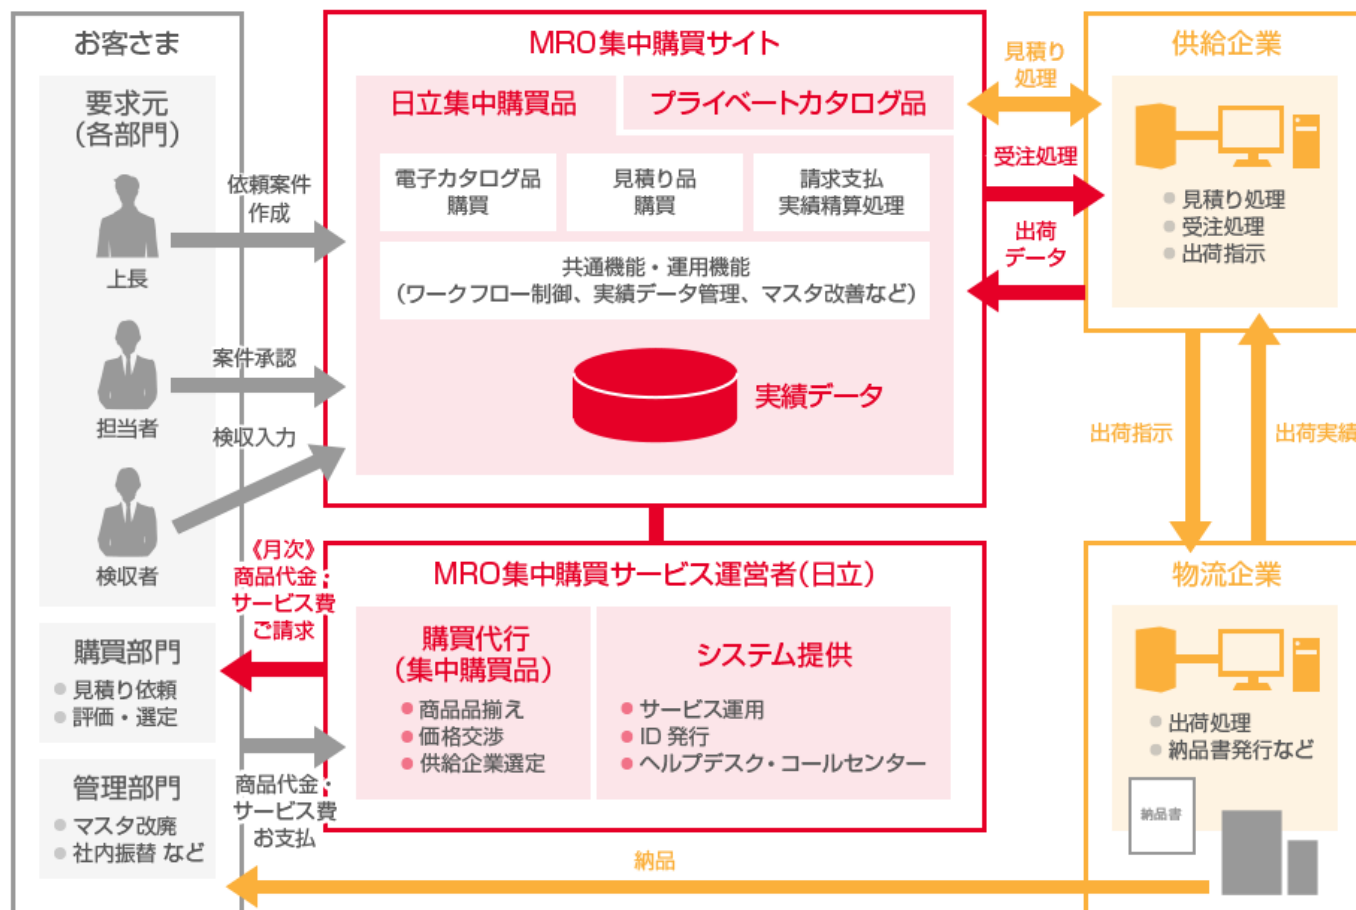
お客さま

要求元
(各部門)

上長

担当者

検収者

依頼案件作成

案件承認

検収入力

《月次》
商品代金・
サービス費
ご請求

購買部門
見積り依頼
評価・選定

管理部門
マスタ改廃
社内振替 など

商品代金・
サービス費
お支払

MRO集中購買サイト

日立集中購買品

プライベートカタログ品

電子カタログ品
購買

見積り品
購買

請求支払
実績精算処理

共通機能・運用機能
(ワークフロー制御、実績データ管理、マスタ改善など)

実績データ

見積り
処理

受注処理

出荷
データ

供給企業

見積り処理
受注処理
出荷指示

出荷指示

出荷実績

MRO集中購買サービス運営者(日立)

購買代行
(集中購買品)
商品品揃え
価格交渉
供給企業選定

システム提供
サービス運用
ID 発行
ヘルプデスク・コールセンター

物流企業

出荷処理
納品書発行など

納品書

納品